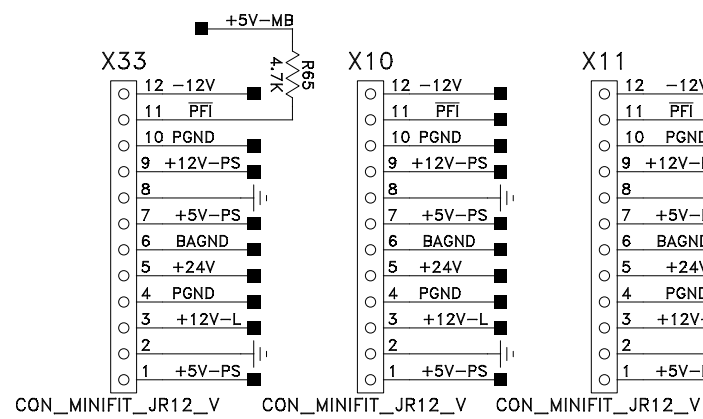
+5V-MB

R65
4.7K

X33
12 -12V
11 $\overline{PFI}$
10 PGND
9 +12V-PS
8
7 +5V-PS
6 BAGND
5 +24V
4 PGND
3 +12V-L
2
1 +5V-PS
CON_MINIFIT_JR12_V

X10
12 -12V
11 $\overline{PFI}$
10 PGND
9 +12V-PS
8
7 +5V-PS
6 BAGND
5 +24V
4 PGND
3 +12V-L
2
1 +5V-PS
CON_MINIFIT_JR12_V

X11
12 -12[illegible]
11 $\overline{PFI}$
10 PGND
9 +12V-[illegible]
8
7 +5V-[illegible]
6 BAGN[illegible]
5 +24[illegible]
4 PGND
3 +12V-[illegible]
2
1 +5V-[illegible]
CON_MINIFIT_JR12_V